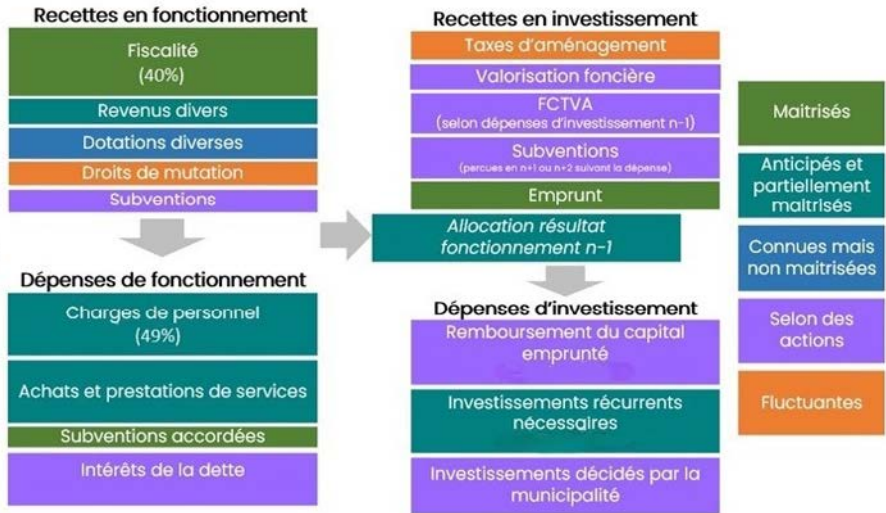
Recettes en fonctionnement

Fiscalité (40%)

Revenus divers

Dotations diverses

Droits de mutation

Subventions

Dépenses de fonctionnement

Charges de personnel (49%)

Achats et prestations de services

Subventions accordées

Intérêts de la dette

Recettes en investissement

Taxes d'aménagement

Valorisation foncière

FCTVA (selon dépenses d'investissement n-1)

Subventions (perçues en n+1 ou n+2 suivant la dépense)

Emprunt

Allocation résultat fonctionnement n-1

Dépenses d'investissement

Remboursement du capital emprunté

Investissements récurrents nécessaires

Investissements décidés par la municipalité

Maitrisés

Anticipés et partiellement maitrisés

Connues mais non maitrisées

Selon des actions

Fluctuantes